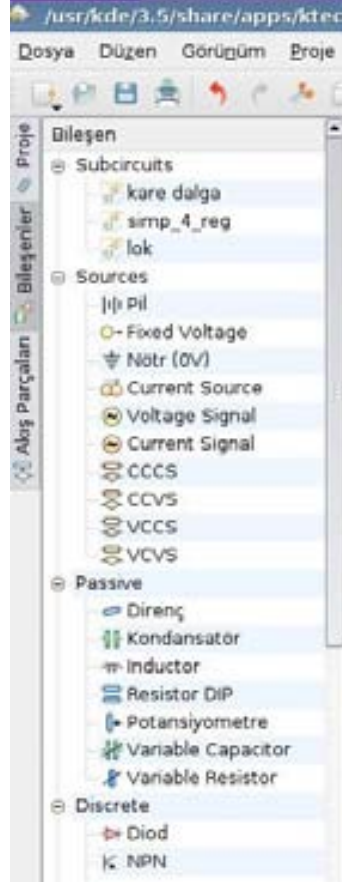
/usr/kde/3.5/share/apps/ktec

Dosya Düzen Görünüm Proje

Proje
Bileşenler
Akış Parçaları

Bileşen
Subcircuits
kare dalga
simp_4_reg
lok
Sources
Pil
Fixed Voltage
Nötr (0V)
Current Source
Voltage Signal
Current Signal
CCCS
CCVS
VCCS
VCVS
Passive
Direnç
Kondansatör
Inductor
Resistor DIP
Potansiyometre
Variable Capacitor
Variable Resistor
Discrete
Diod
NPN